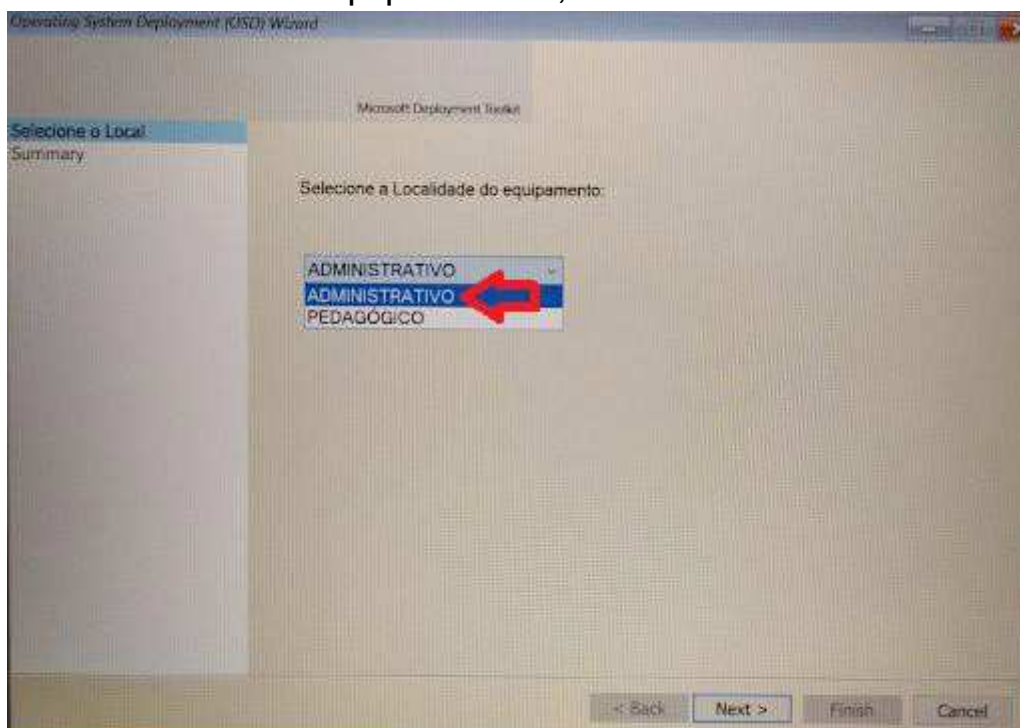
Operating System Deployment (OSD) Wizard

Microsoft Deployment Toolkit

Selecione o Local
Summary

Selecione a Localidade do equipamento:

ADMINISTRATIVO
ADMINISTRATIVO
PEDAGÓGICO

< Back
Next >
Finish
Cancel